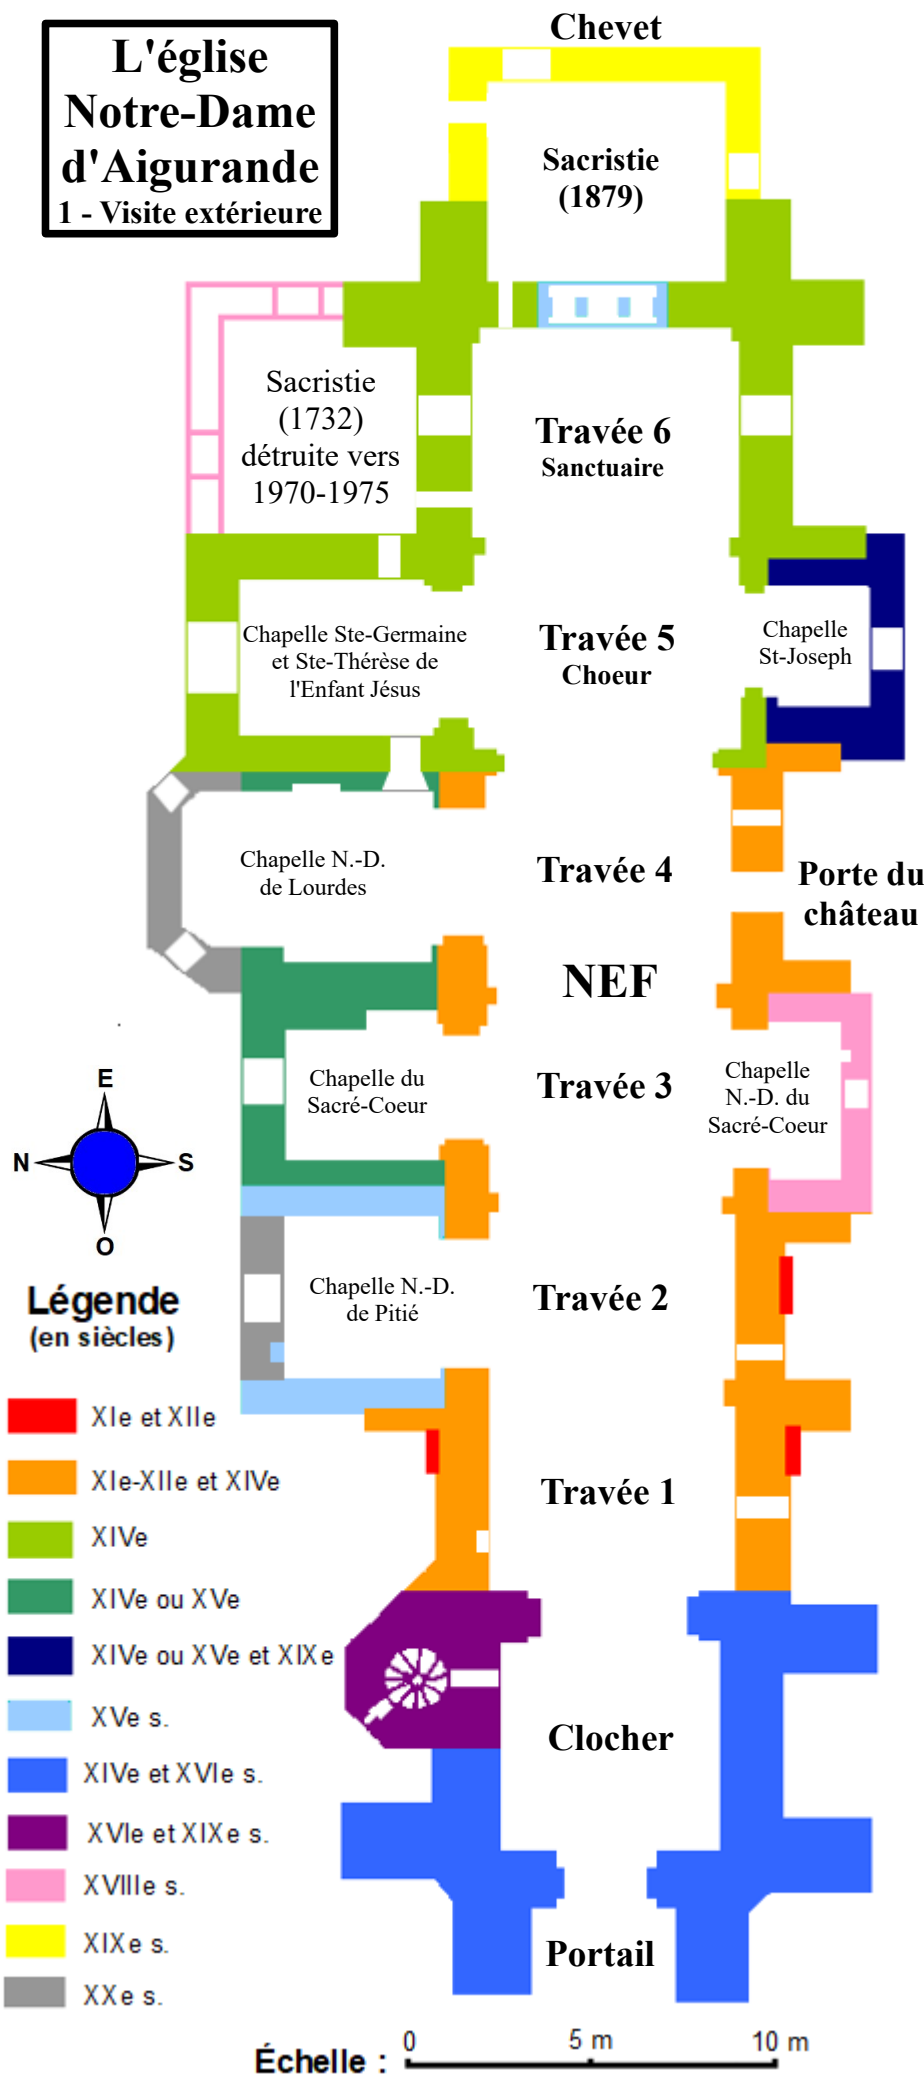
L'église Notre-Dame d'Aigurande
1 - Visite extérieure

Chevet

Sacristie (1879)

Sacristie (1732) détruite vers 1970-1975

Travée 6
Sanctuaire

Chapelle Ste-Germaine et Ste-Thérèse de l'Enfant Jésus

Travée 5
Choeur

Chapelle St-Joseph

Chapelle N.-D. de Lourdes

Travée 4

Porte du château

NEF

Chapelle du Sacré-Coeur

Travée 3

Chapelle N.-D. du Sacré-Coeur

E
N
S
O

Légende (en siècles)

Chapelle N.-D. de Pitié

Travée 2

XIe et XIIe

XIe-XIIe et XIVe

Travée 1

XIVe

XIVe ou XVe

XIVe ou XVe et XIXe

XVe s.

Clocher

XIVe et XVIe s.

XVIe et XIXe s.

XVIIIe s.

XIXe s.

Portail

XXe s.

Échelle : 0 5 m 10 m